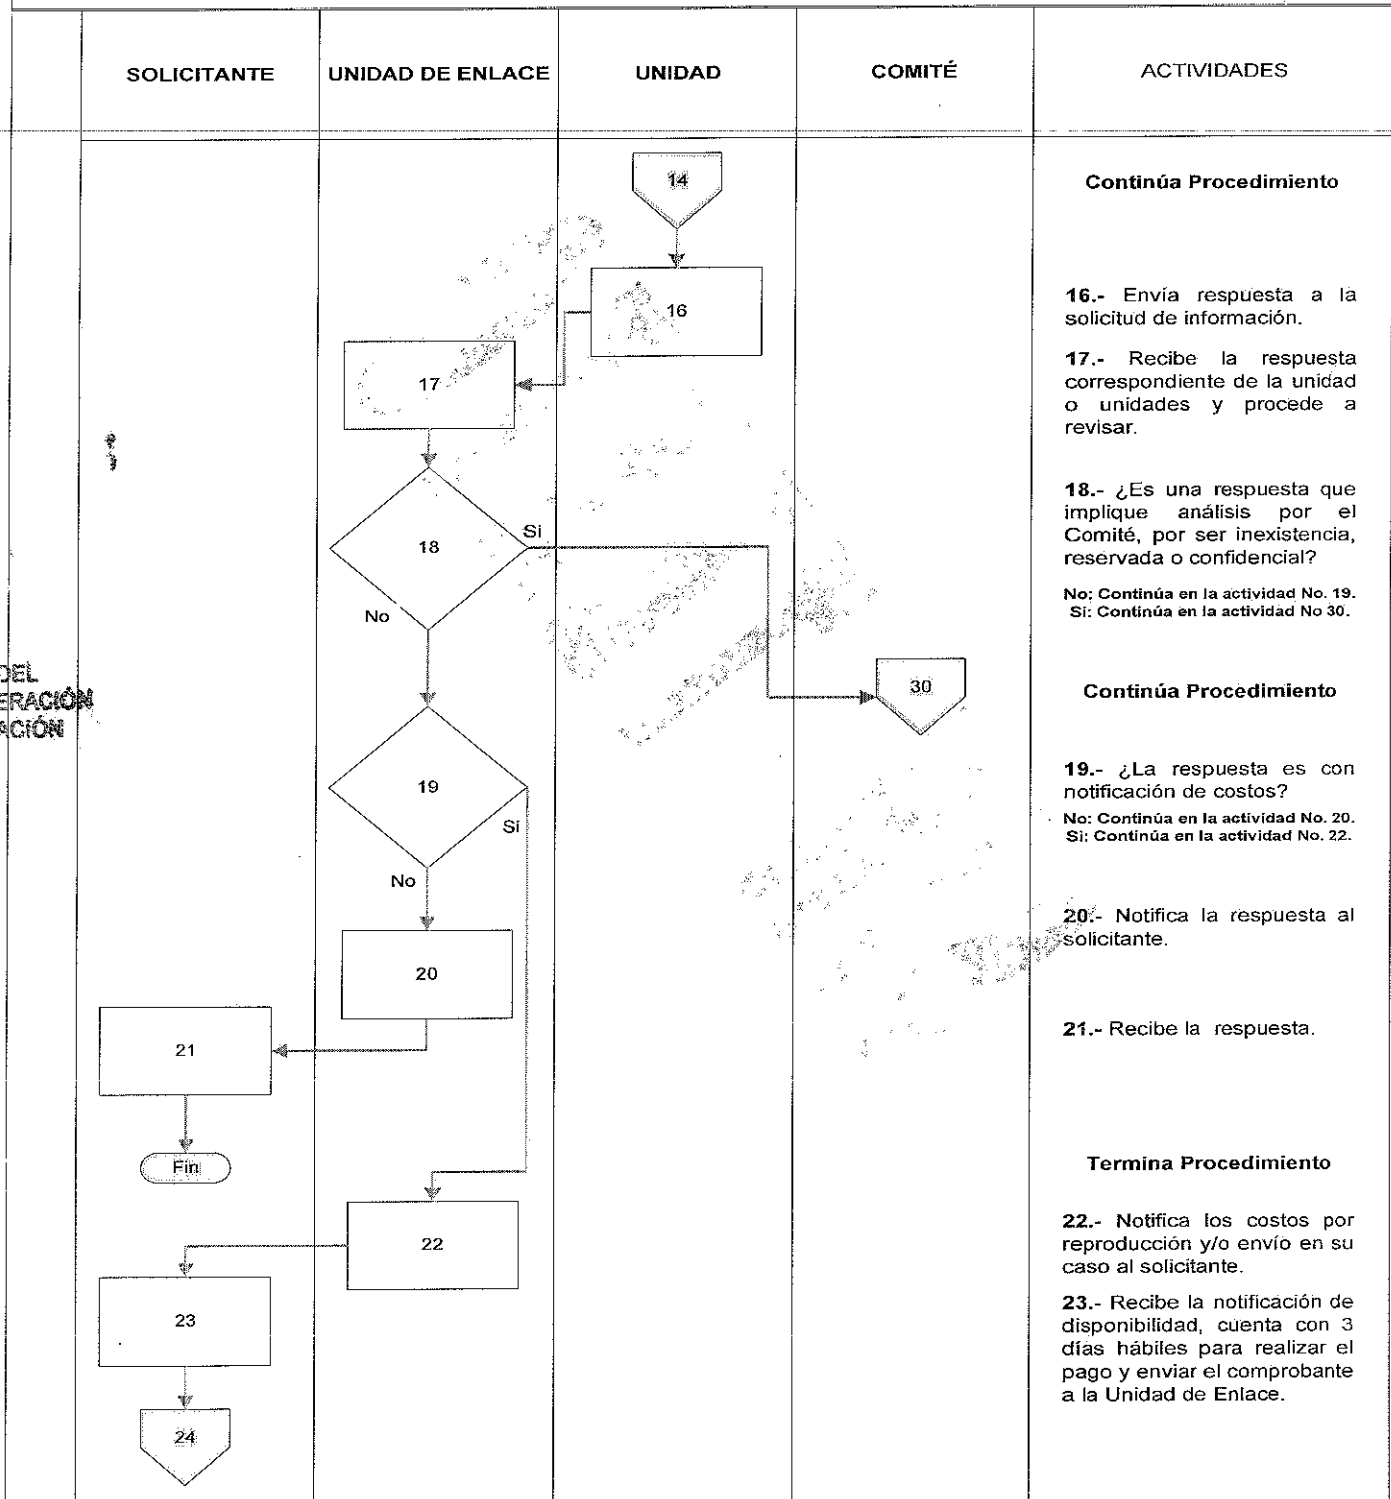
| SOLICITANTE | UNIDAD DE ENLACE | UNIDAD | COMITÉ | ACTIVIDADES |
|---|---|---|---|---|

14

16

17

18

Si

No

30

19

Si

No

20

21

Fin

22

23

24

DEL
ERACIÓN
ACIÓN

Continúa Procedimiento

16.- Envía respuesta a la solicitud de información.

17.- Recibe la respuesta correspondiente de la unidad o unidades y procede a revisar.

18.- ¿Es una respuesta que implique análisis por el Comité, por ser inexistencia, reservada o confidencial?

No; Continúa en la actividad No. 19.
Si: Continúa en la actividad No 30.

Continúa Procedimiento

19.- ¿La respuesta es con notificación de costos?
No: Continúa en la actividad No. 20.
Si: Continúa en la actividad No. 22.

20.- Notifica la respuesta al solicitante.

21.- Recibe la respuesta.

Termina Procedimiento

22.- Notifica los costos por reproducción y/o envío en su caso al solicitante.

23.- Recibe la notificación de disponibilidad, cuenta con 3 días hábiles para realizar el pago y enviar el comprobante a la Unidad de Enlace.